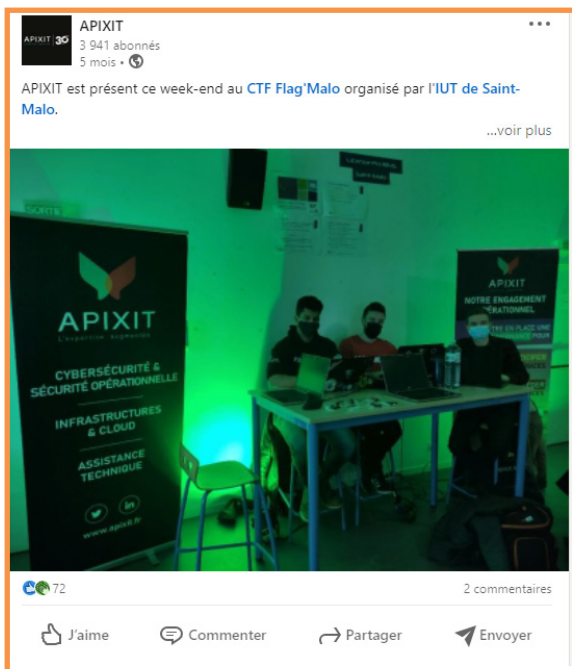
APIXIT 30

APIXIT
3 941 abonnés
5 mois •

•••

APIXIT est présent ce week-end au CTF Flag'Malo organisé par l'IUT de Saint-Malo.

...voir plus

SORTIE

APIXIT
L'expertise augmentée

CYBERSÉCURITÉ & SÉCURITÉ OPÉRATIONNELLE

INFRASTRUCTURES & CLOUD

ASSISTANCE TECHNIQUE

www.apixit.fr

APIXIT
NOTRE ENGAGEMENT OPÉRATIONNEL

72

2 commentaires

J'aime

Commenter

Partager

Envoyer